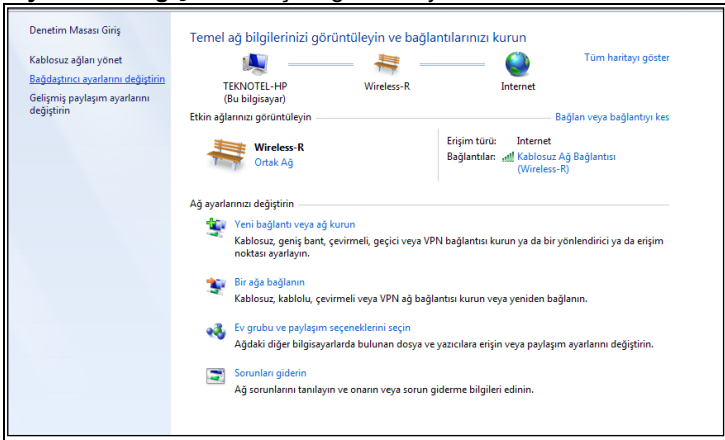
Denetim Masası Giriş

Kablosuz ağları yönet

Bağdaştırıcı ayarlarını değiştirin

Gelişmiş paylaşım ayarlarını değiştirin

Temel ağ bilgilerinizi görüntüleyin ve bağlantılarınızı kurun

Tüm haritayı göster

TEKNOTEL-HP
(Bu bilgisayar)

Wireless-R

Internet

Etkin ağlarınızı görüntüleyin

Bağlan veya bağlantıyı kes

Wireless-R
Ortak Ağ

Erişim türü: Internet
Bağlantılar: Kablosuz Ağ Bağlantısı (Wireless-R)

Ağ ayarlarınızı değiştirin

Yeni bağlantı veya ağ kurun
Kablosuz, geniş bant, çevirmeli, geçici veya VPN bağlantısı kurun ya da bir yönlendirici ya da erişim noktası ayarlayın.

Bir ağa bağlanın
Kablosuz, kablolu, çevirmeli veya VPN ağ bağlantısı kurun veya yeniden bağlanın.

Ev grubu ve paylaşım seçeneklerini seçin
Ağdaki diğer bilgisayarlarda bulunan dosya ve yazıcılara erişin veya paylaşım ayarlarını değiştirin.

Sorunları giderin
Ağ sorunlarını tanılayın ve onarın veya sorun giderme bilgileri edinin.